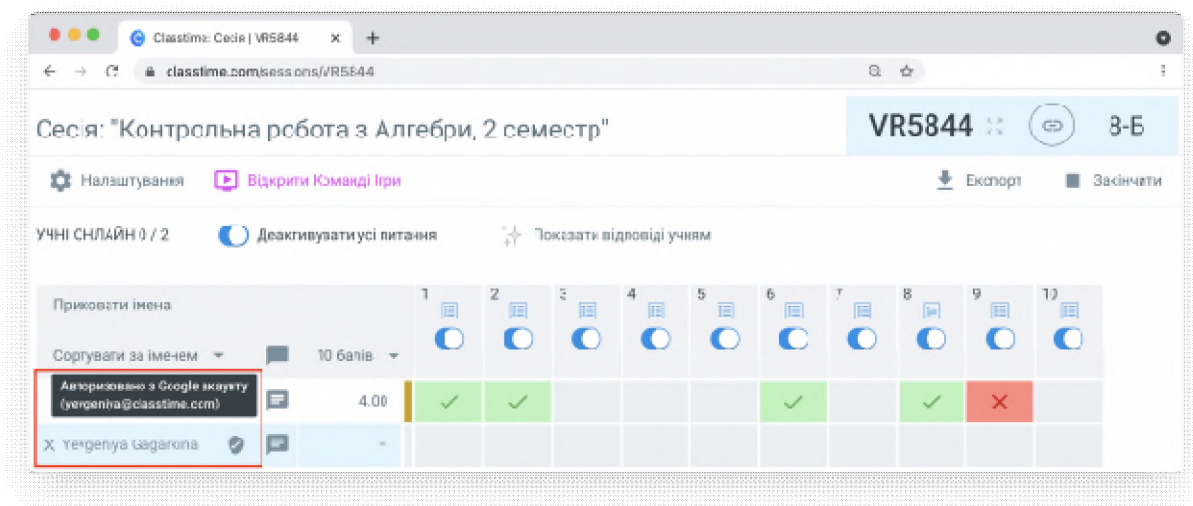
Classtime: Сесія | VR5844 ×

classtime.com/sessions/VR5844

Сесія: "Контрольна робота з Алгебри, 2 семестр"

VR5844

8-Б

Налаштування

Відкрити Командні Ігри

Експорт

Закінчити

УЧНІ ОНЛАЙН 0 / 2

Деактивувати усі питання

Показати відповіді учням

Приховати імена

Сортувати за іменем

10 балів

| 1 | 2 | 3 | 4 | 5 | 6 | 7 | 8 | 9 | 10 |
|---|---|---|---|---|---|---|---|---|---|

Авторизовано з Google акаунту (yevgeniya@classtime.com)

4.00

X Yevgenya Gagarkina

-